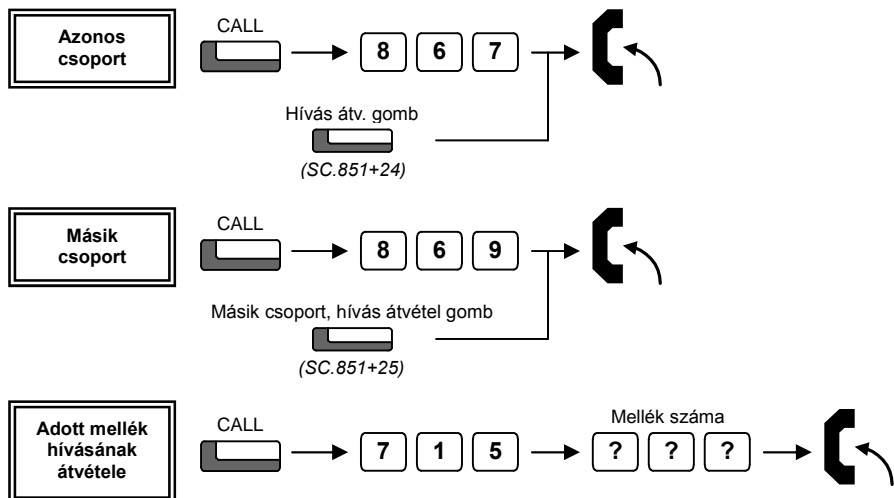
Azonos csoport

CALL

8 6 7

Hívás átv. gomb

(SC.851+24)

Másik csoport

CALL

8 6 9

Másik csoport, hívás átvétel gomb

(SC.851+25)

Adott mellék hívásának átvétele

CALL

7 1 5

Mellék száma

? ? ?